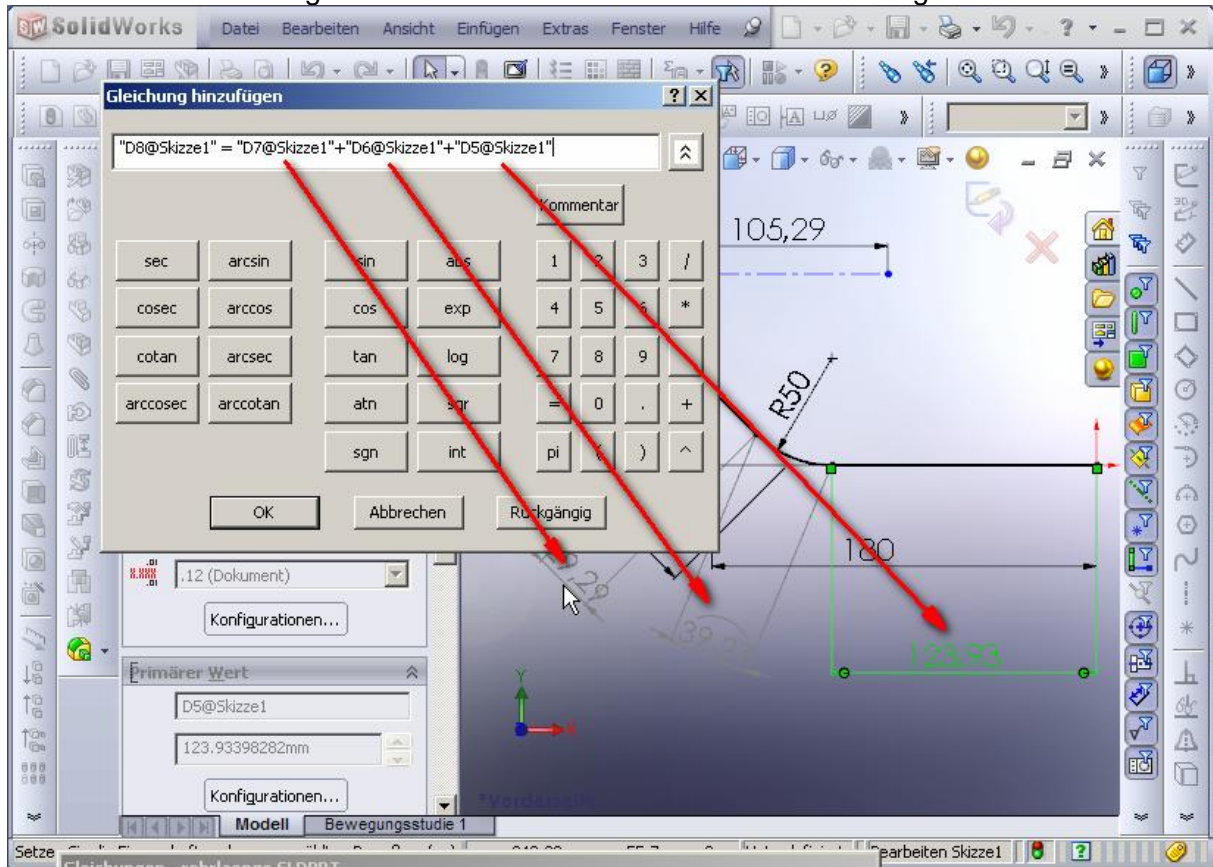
SolidWorks Datei Bearbeiten Ansicht Einfügen Extras Fenster Hilfe

Gleichung hinzufügen ? X

"D8@Skizze1" = "D7@Skizze1"+"D6@Skizze1"+"D5@Skizze1"

Kommentar

sec arcsin sin abs 1 2 3 /
cosec arccos cos exp 4 5 6 *
cotan arcsec tan log 7 8 9
arccosec arccotan atn sqr = 0 . +
sgn int pi ( ) ^

OK Abbrechen Rückgängig

105,29

R50

180

123,93

.12 (Dokument)

Konfigurationen...

Primärer Wert

D5@Skizze1

123.93398282mm

Konfigurationen...

Modell Bewegungsstudie 1

Setze

Bearbeiten Skizze1